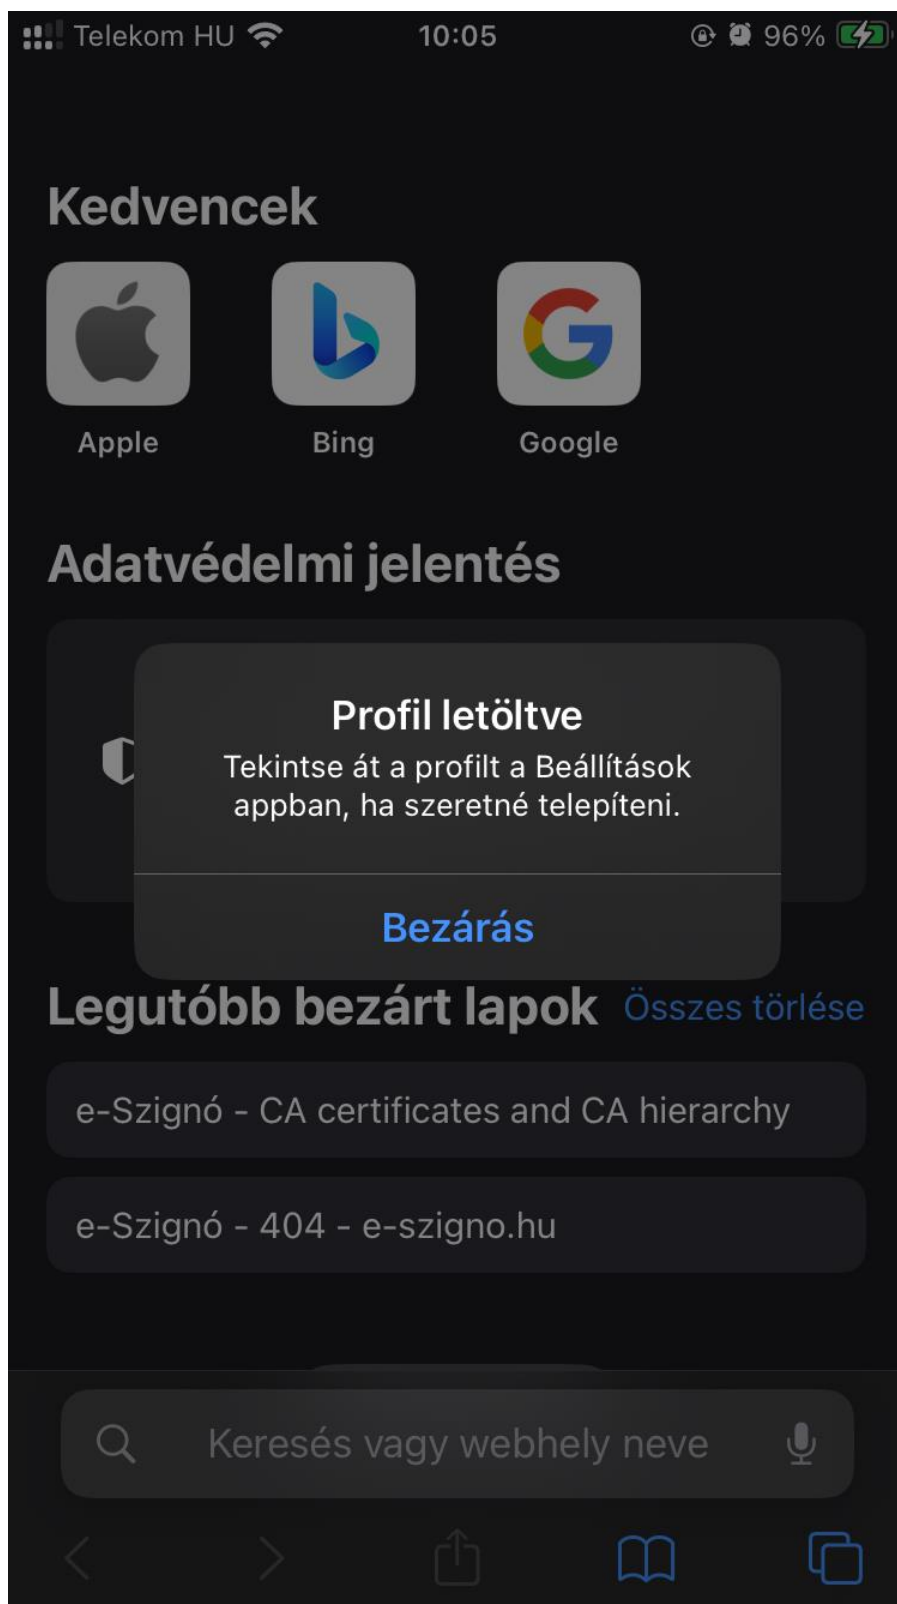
Telekom HU 10:05 96%

Kedvencek

Apple
Bing
Google

Adatvédelmi jelentés

Profil letöltve
Tekintse át a profilt a Beállítások appban, ha szeretné telepíteni.

Bezárás

Legutóbb bezárt lapok Összes törlése

e-Szignó - CA certificates and CA hierarchy

e-Szignó - 404 - e-szigno.hu

Keresés vagy webhely neve